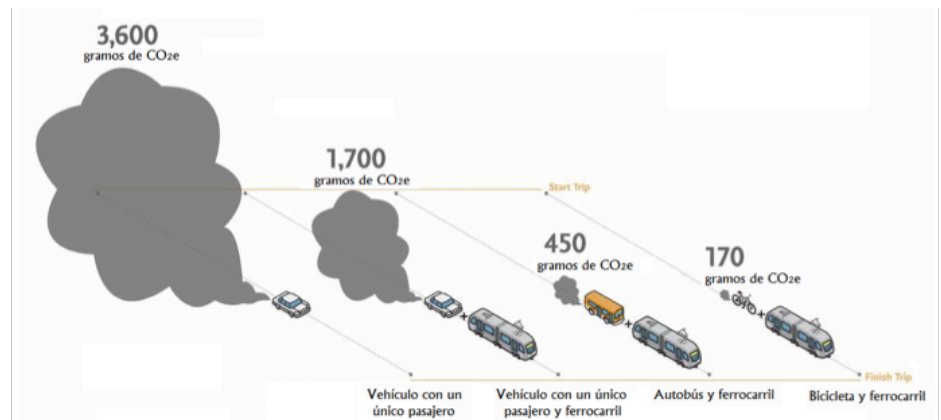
3,600
gramos de $CO_2e$

1,700
gramos de $CO_2e$

Start Trip

450
gramos de $CO_2e$

170
gramos de $CO_2e$

+

+

+

Finish Trip

Vehículo con un único pasajero

Vehículo con un único pasajero y ferrocarril

Autobús y ferrocarril

Bicicleta y ferrocarril